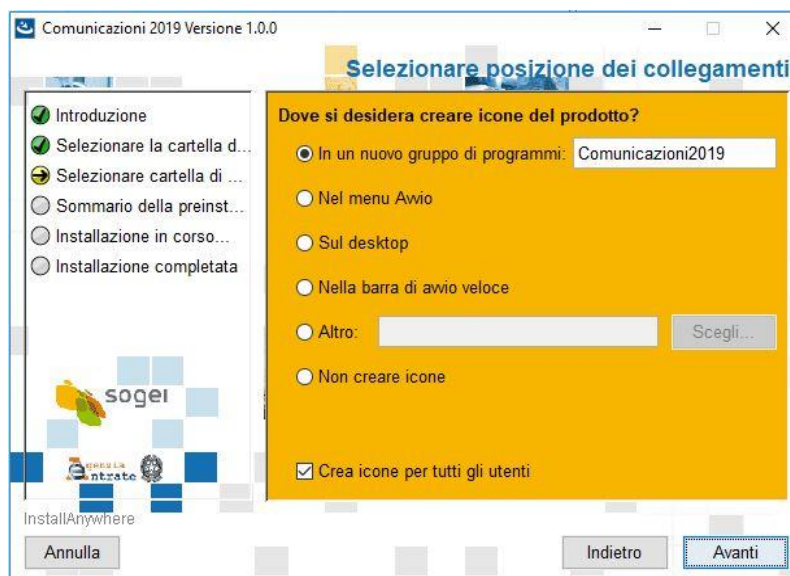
Comunicazioni 2019 Versione 1.0.0

Selezionare posizione dei collegamenti

Introduzione
Selezionare la cartella d...
Selezionare cartella di ...
Sommario della preinst...
Installazione in corso...
Installazione completata

Dove si desidera creare icone del prodotto?

In un nuovo gruppo di programmi: Comunicazioni2019

Nel menu Avvio

Sul desktop

Nella barra di avvio veloce

Altro:

Scegli...

Non creare icone

Crea icone per tutti gli utenti

sogei

Agenzia Entrate

InstallAnywhere

Annulla

Indietro

Avanti